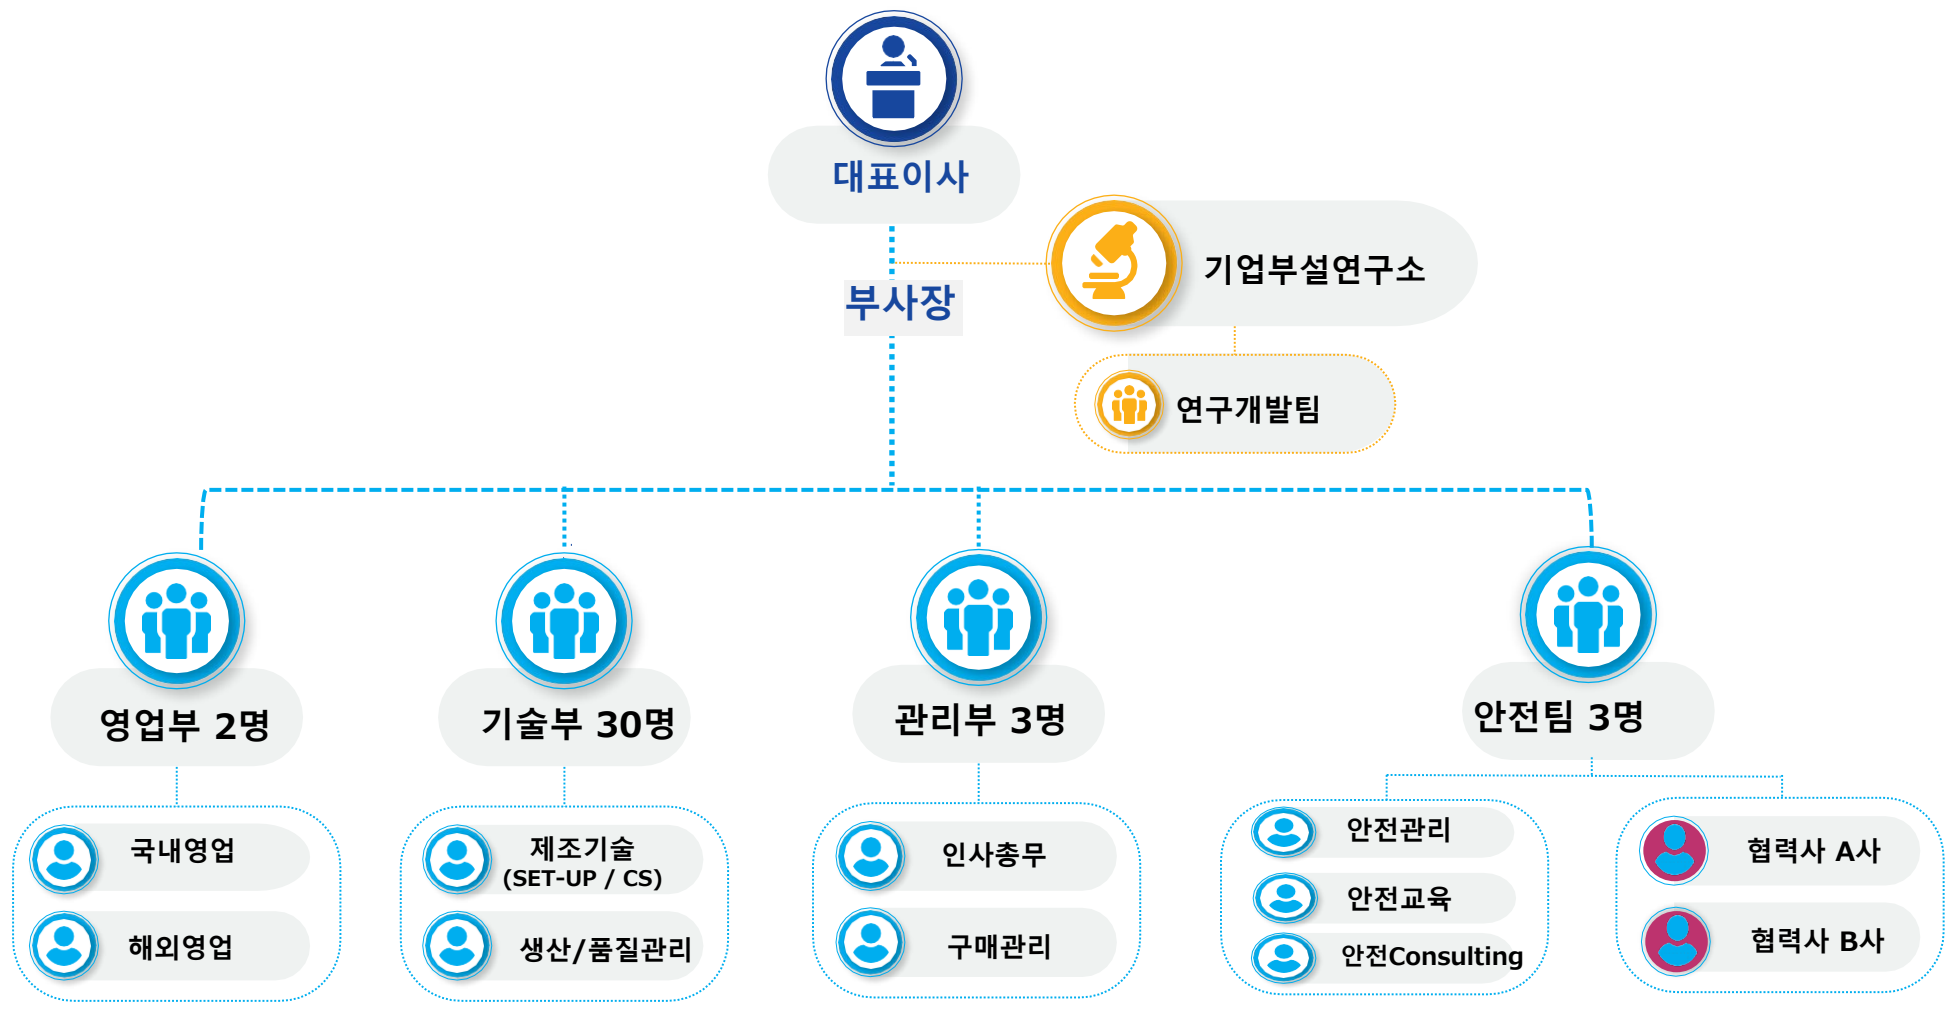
대표이사

기업부설연구소

부사장

연구개발팀

영업부 2명

기술부 30명

관리부 3명

안전팀 3명

국내영업

해외영업

제조기술 (SET-UP / CS)

생산/품질관리

인사총무

구매관리

안전관리

안전교육

안전Consulting

협력사 A사

협력사 B사